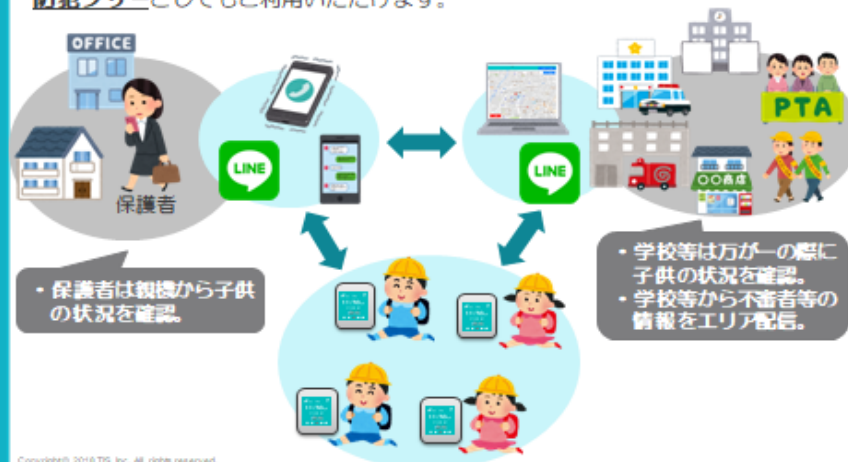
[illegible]としてもご利用いただけます。

OFFICE

LINE

保護者

LINE

PTA

〇〇商店

・保護者は親機から子供の状況を確認。

・学校等は万が一の際に子供の状況を確認。
・学校等から不審者等の情報をエリア配信。

Copyright© 2018 TIS Inc. All rights reserved.